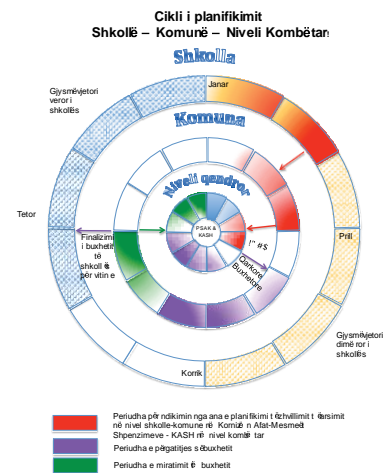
Cikli i planifikimit
Shkollë – Komunë – Niveli Kombëtar

Shkolla

Komuna

Niveli qendror

Gjysmëvjetori veror i shkollës

Janar

Tetor

Finalizimi i buxhetit të shkollës për vitin e

PSAK & KASH

!" #$

Qarkorja Buxhetore

Prill

Gjysmëvjetori dimëror i shkollës

Korrik

Periudha për ndikimin nga ana e planifikimi t ë zhvillimit t ë arsimit në nivel shkolle-komune në Kornizë n Afat-Mesme të Shpenzimeve - KASH në nivel kombë tar

Periudha e përgatitjes së buxhetit

Periudha e miratimit të buxhetit